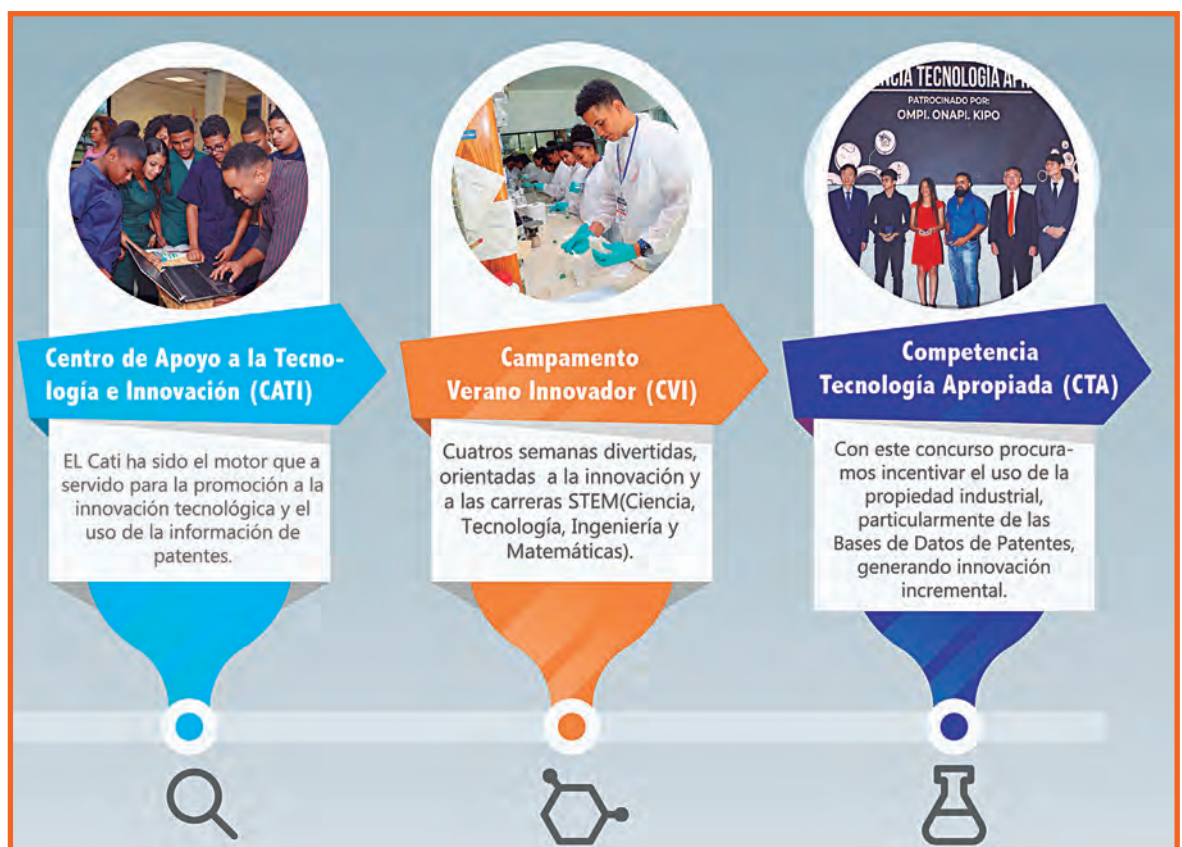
CIA TECNOLOGÍA AP
PATROCINADO POR:
OMPI. ONAPI. KIPO

Centro de Apoyo a la Tecnología e Innovación (CATI)

EL Cati ha sido el motor que a servido para la promoción a la innovación tecnológica y el uso de la información de patentes.

Campamento Verano Innovador (CVI)

Cuatros semanas divertidas, orientadas a la innovación y a las carreras STEM(Ciencia, Tecnología, Ingeniería y Matemáticas).

Competencia Tecnología Apropiada (CTA)

Con este concurso procuramos incentivar el uso de la propiedad industrial, particularmente de las Bases de Datos de Patentes, generando innovación incremental.